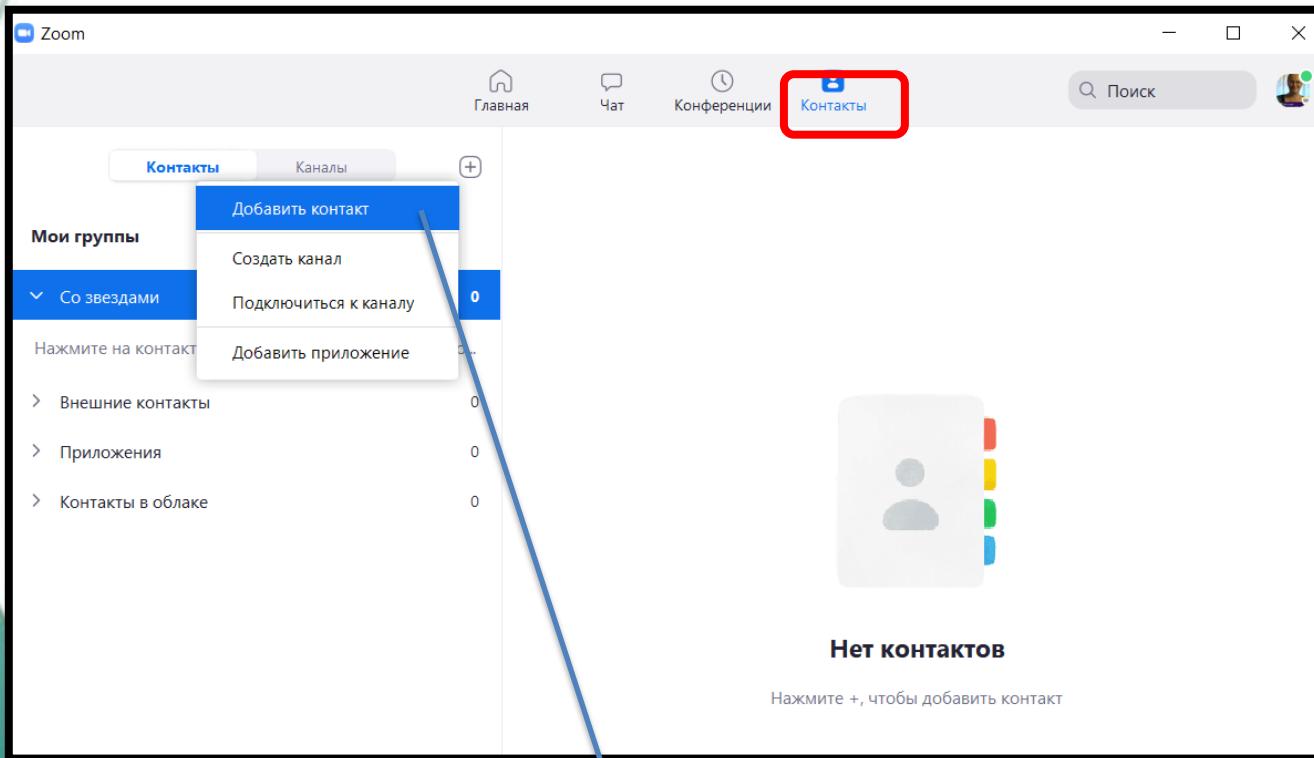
Zoom

Главная Чат Конференции Контакты

Поиск

Контакты Каналы

Добавить контакт
Создать канал
Подключиться к каналу
Добавить приложение

Мои группы

Со звездами 0

Нажмите на контакт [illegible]

Внешние контакты 0

Приложения 0

Контакты в облаке 0

Нет контактов

Нажмите +, чтобы добавить контакт